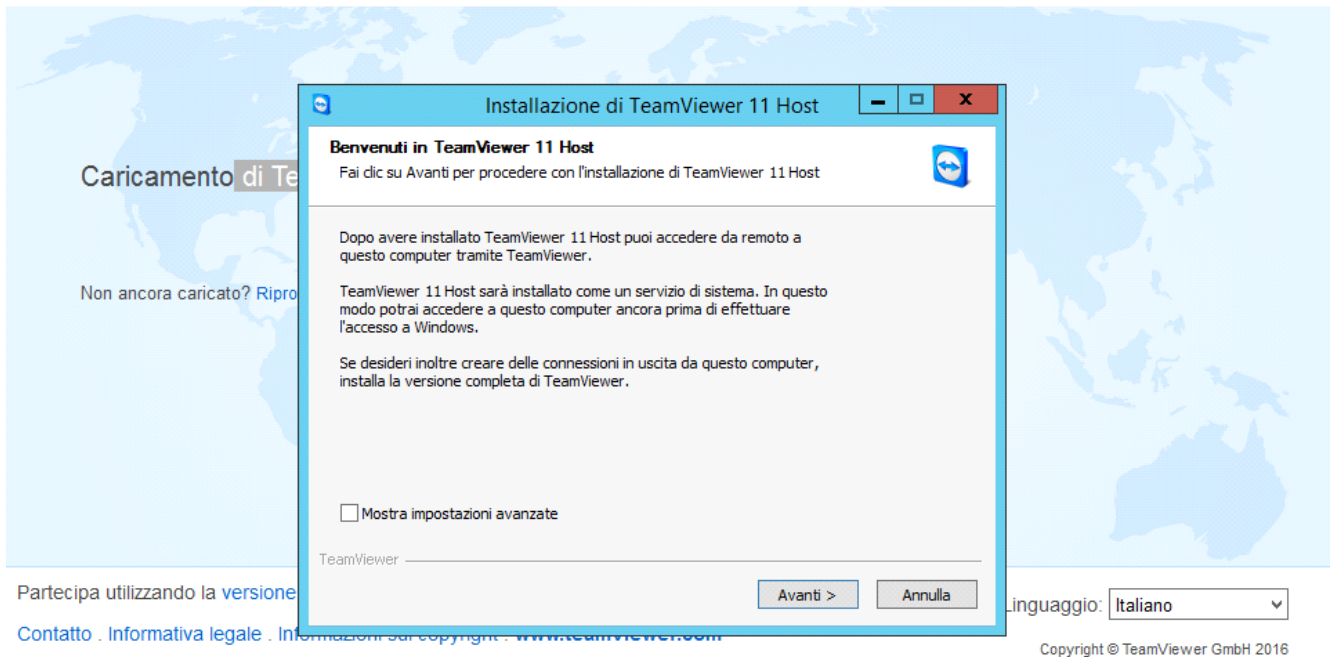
Caricamento di Te

Non ancora caricato? Ripro

Installazione di TeamViewer 11 Host

Benvenuti in TeamViewer 11 Host

Fai clic su Avanti per procedere con l'installazione di TeamViewer 11 Host

Dopo avere installato TeamViewer 11 Host puoi accedere da remoto a questo computer tramite TeamViewer.

TeamViewer 11 Host sarà installato come un servizio di sistema. In questo modo potrai accedere a questo computer ancora prima di effettuare l'accesso a Windows.

Se desideri inoltre creare delle connessioni in uscita da questo computer, installa la versione completa di TeamViewer.

Mostra impostazioni avanzate

TeamViewer

Avanti >

Annulla

Partecipa utilizzando la versione

Contatto . Informativa legale . Informazioni sul copyright . www.teamviewer.com

Linguaggio: Italiano

Copyright © TeamViewer GmbH 2016